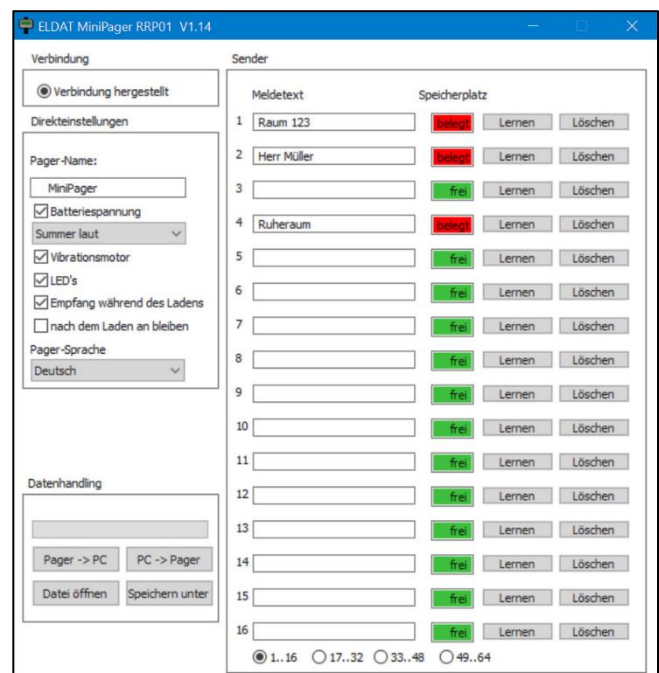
ELDAT MiniPager RRP01 V1.14

Verbindung

Verbindung hergestellt

Direkteinstellungen

Pager-Name:

MiniPager

Batteriespannung

Summer laut

Vibrationsmotor

LED's

Empfang während des Ladens

nach dem Laden an bleiben

Pager-Sprache

Deutsch

Datenhandling

Pager -> PC

PC -> Pager

Datei öffnen

Speichern unter

Sender

Meldetext

Speicherplatz

| | Meldetext | Speicherplatz | | |
|---|---|---|---|---|
| 1 | Raum 123 | belegt | Lernen | Löschen |
| 2 | Herr Müller | belegt | Lernen | Löschen |
| 3 | | frei | Lernen | Löschen |
| 4 | Ruheraum | belegt | Lernen | Löschen |
| 5 | | frei | Lernen | Löschen |
| 6 | | frei | Lernen | Löschen |
| 7 | | frei | Lernen | Löschen |
| 8 | | frei | Lernen | Löschen |
| 9 | | frei | Lernen | Löschen |
| 10 | | frei | Lernen | Löschen |
| 11 | | frei | Lernen | Löschen |
| 12 | | frei | Lernen | Löschen |
| 13 | | frei | Lernen | Löschen |
| 14 | | frei | Lernen | Löschen |
| 15 | | frei | Lernen | Löschen |
| 16 | | frei | Lernen | Löschen |

1..16 17..32 33..48 49..64